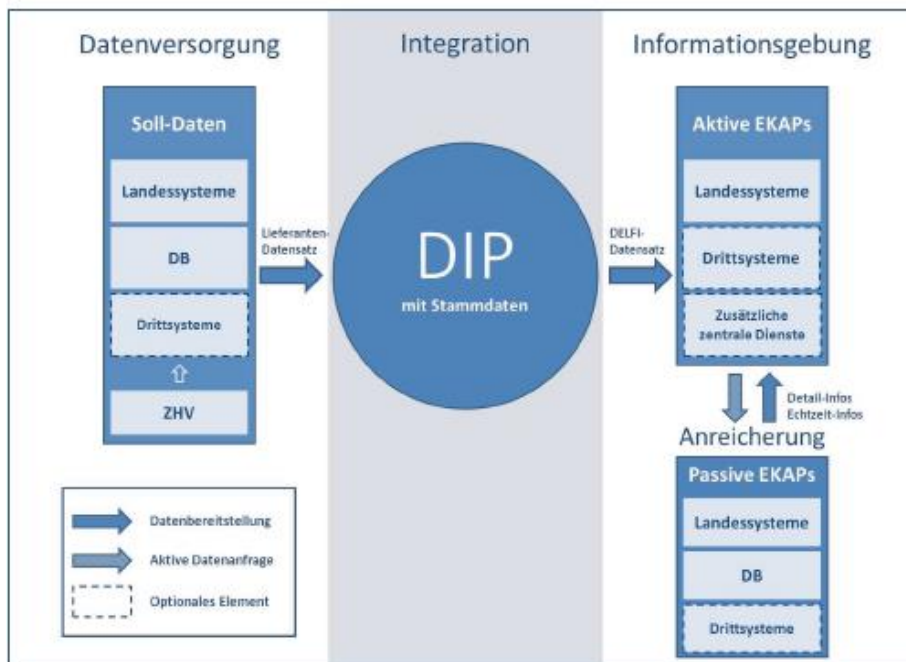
Datenversorgung

Soll-Daten

Landessysteme

DB

Drittsysteme

ZHV

Lieferanten-Datensatz

Integration

DIP

mit Stammdaten

DELFI-Datensatz

Informationsgebung

Aktive EKAPs

Landessysteme

Drittsysteme

Zusätzliche zentrale Dienste

Detail-Infos
Echtzeit-Infos

Anreicherung

Passive EKAPs

Landessysteme

DB

Drittsysteme

Datenbereitstellung

Aktive Datenanfrage

Optionales Element